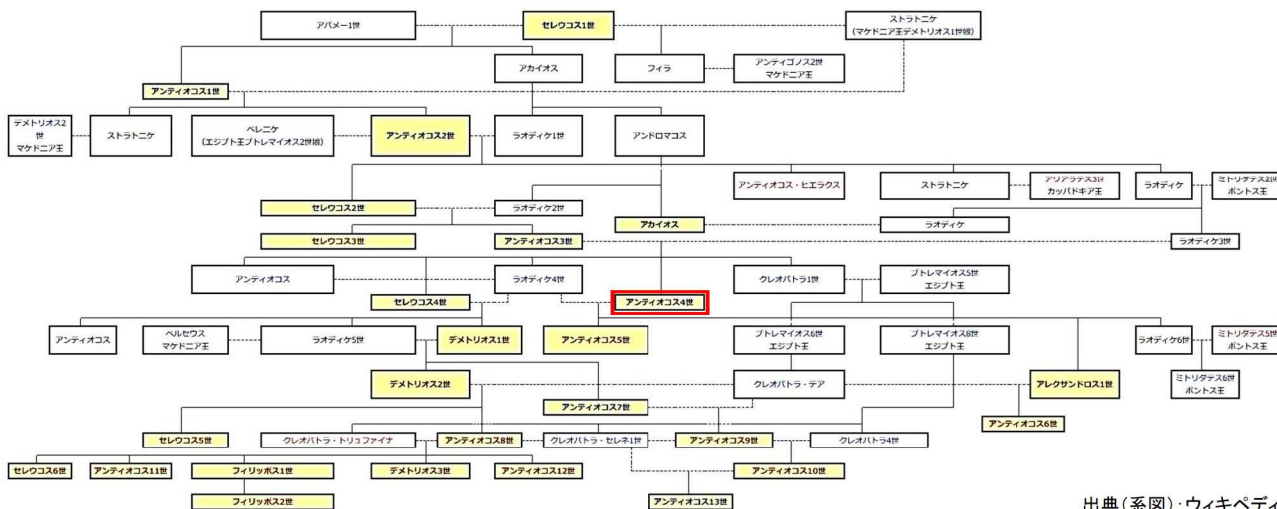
アパメー1世
セレウコス1世
ストラトニケ
(マケドニア王デメトリオス1世娘)
アカイオス
フィラ
アンティゴノス2世
マケドニア王
アンティオコス1世
デメトリオス2世
マケドニア王
ストラトニケ
ベレニケ
(エジプト王プトレマイオス2世娘)
アンティオコス2世
ラオディケ1世
アンドロマコス
アンティオコス・ヒエラクス
ストラトニケ
アリアラテス3世
カッパドキア王
ラオディケ
ミトリダテス2世
ポントス王
セレウコス2世
ラオディケ2世
アカイオス
ラオディケ
セレウコス3世
アンティオコス3世
ラオディケ3世
アンティオコス
ラオディケ4世
クレオパトラ1世
プトレマイオス5世
エジプト王
セレウコス4世
アンティオコス4世
アンティオコス
ペルセウス
マケドニア王
ラオディケ5世
デメトリオス1世
アンティオコス5世
プトレマイオス6世
エジプト王
プトレマイオス8世
エジプト王
ラオディケ6世
ミトリダテス5世
ポントス王
デメトリオス2世
クレオパトラ・テア
アレクサンドロス1世
ミトリダテス6世
ポントス王
アンティオコス7世
アンティオコス6世
セレウコス5世
クレオパトラ・トリュファイナ
アンティオコス8世
クレオパトラ・セレネ1世
アンティオコス9世
クレオパトラ4世
セレウコス6世
アンティオコス11世
フィリッポス1世
デメトリオス3世
アンティオコス12世
アンティオコス10世
フィリッポス2世
アンティオコス13世
出典(系図):ウィキペディ